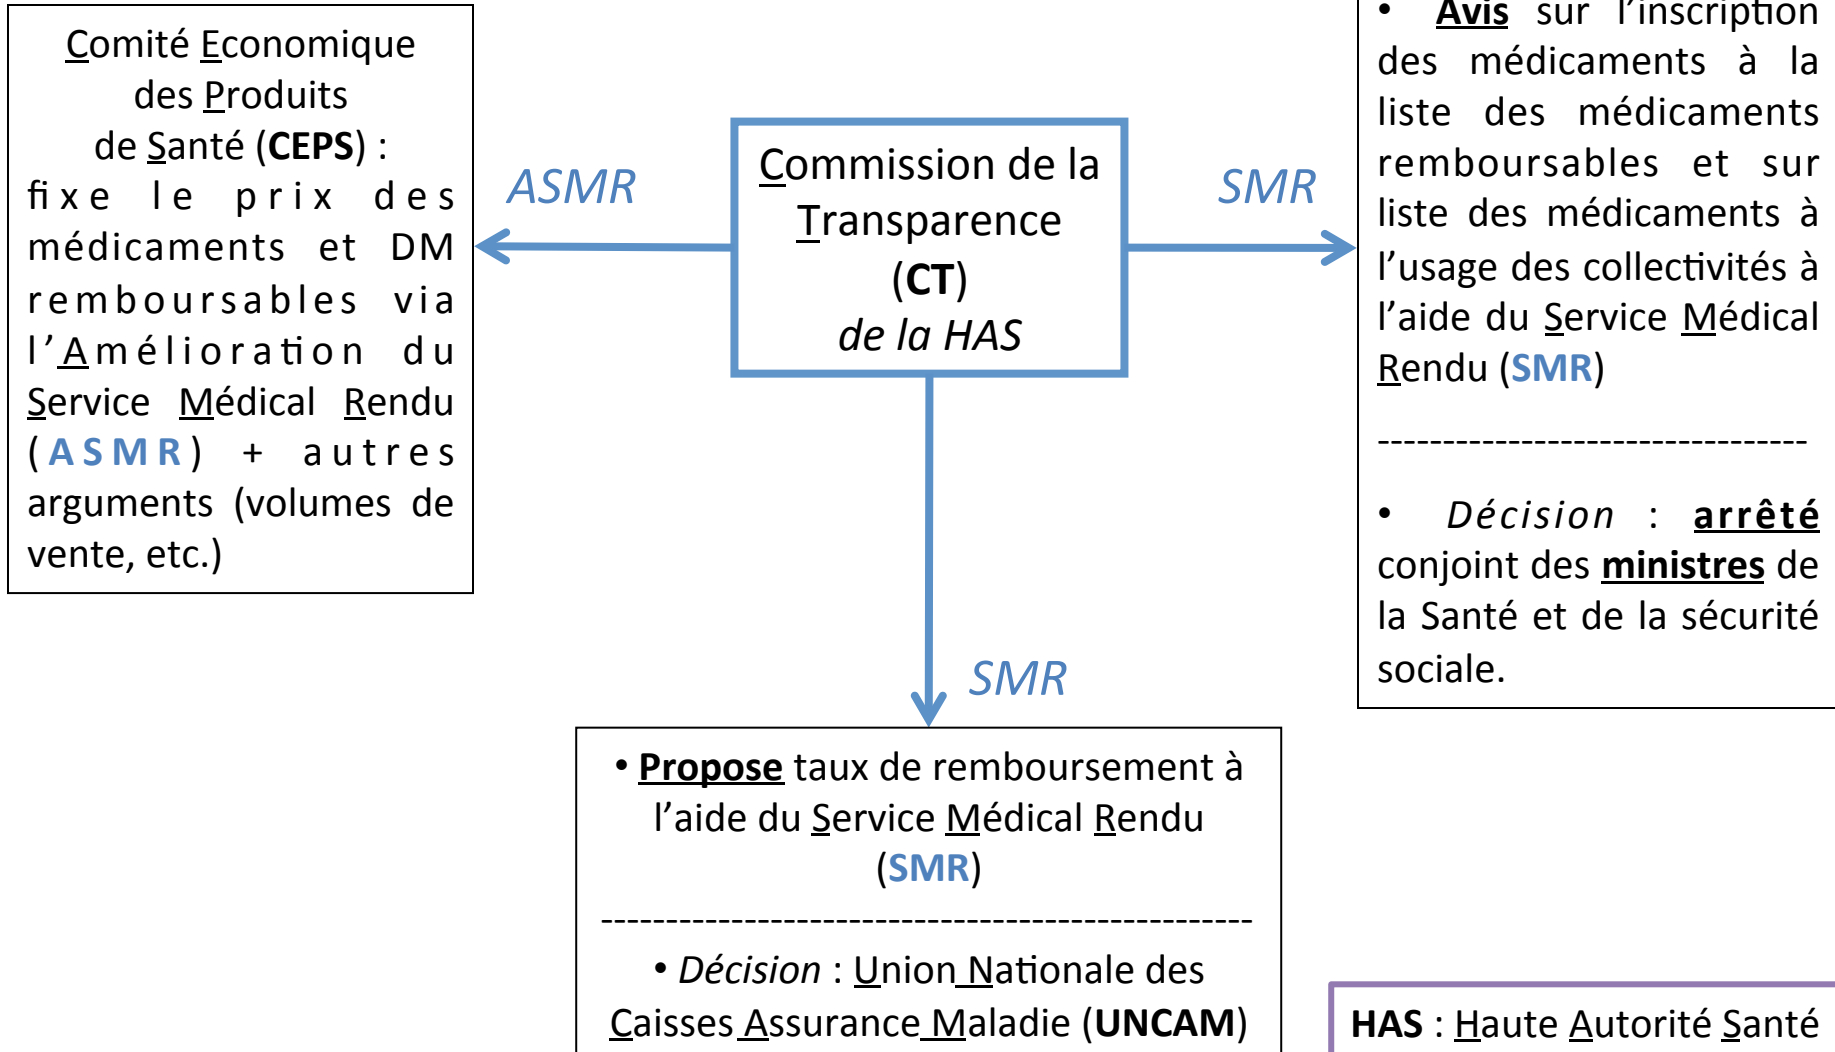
Comité Economique des Produits de Santé (**CEPS**) : fixe le prix des médicaments et DM remboursables via l'Amélioration du Service Médical Rendu (**ASMR**) + autres arguments (volumes de vente, etc.)

ASMR

Commission de la Transparence (**CT**) *de la HAS*

SMR

• **Avis** sur l'inscription des médicaments à la liste des médicaments remboursables et sur liste des médicaments à l'usage des collectivités à l'aide du Service Médical Rendu (**SMR**)

--------------------------------

• *Décision* : **arrêté** conjoint des **ministres** de la Santé et de la sécurité sociale.

SMR

• **Propose** taux de remboursement à l'aide du Service Médical Rendu (**SMR**)

--------------------------------------------------

• *Décision* : Union Nationale des Caisses Assurance Maladie (**UNCAM**)

**HAS** : Haute Autorité Santé